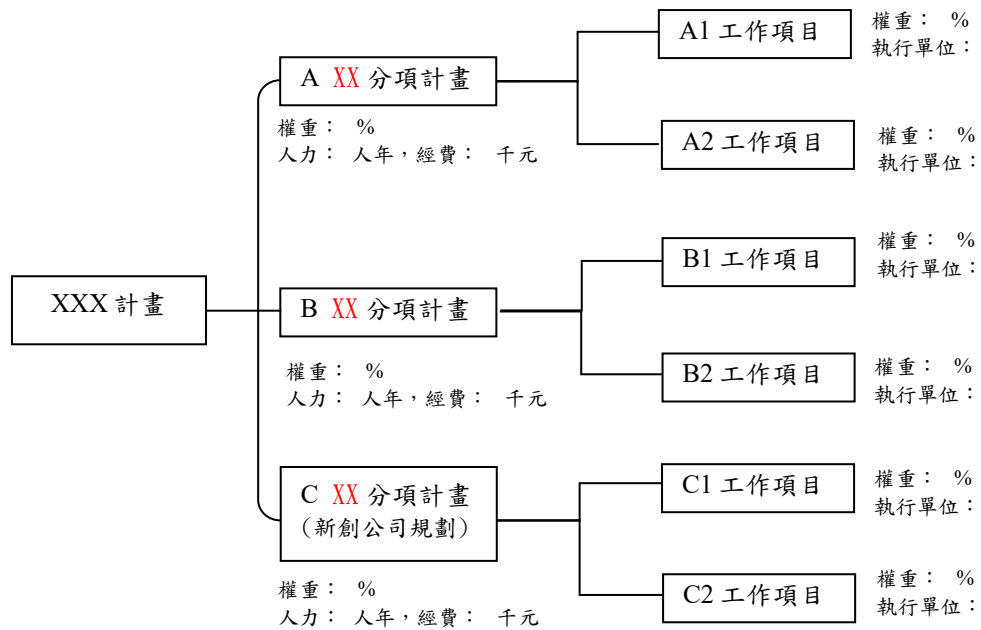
XXX 計畫

A XX 分項計畫
權重： %
人力： 人年，經費： 千元

A1 工作項目
權重： %
執行單位：

A2 工作項目
權重： %
執行單位：

B XX 分項計畫
權重： %
人力： 人年，經費： 千元

B1 工作項目
權重： %
執行單位：

B2 工作項目
權重： %
執行單位：

C XX 分項計畫
(新創公司規劃)
權重： %
人力： 人年，經費： 千元

C1 工作項目
權重： %
執行單位：

C2 工作項目
權重： %
執行單位：